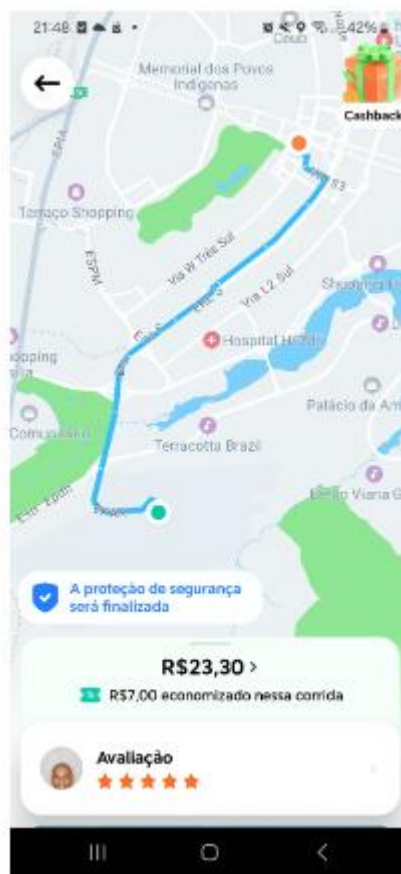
21:48 42%

Memorial dos Povos Indígenas

Cashback

Terraço Shopping

EPIA

Via W Três Sul

Via L2 Sul

Hospital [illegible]

Shopping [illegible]

Palácio da A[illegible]

Terracotta Brazil

Espaço Viaria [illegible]

A proteção de segurança será finalizada

R$23,30 >

R$7,00 economizado nessa corrida

Avaliação